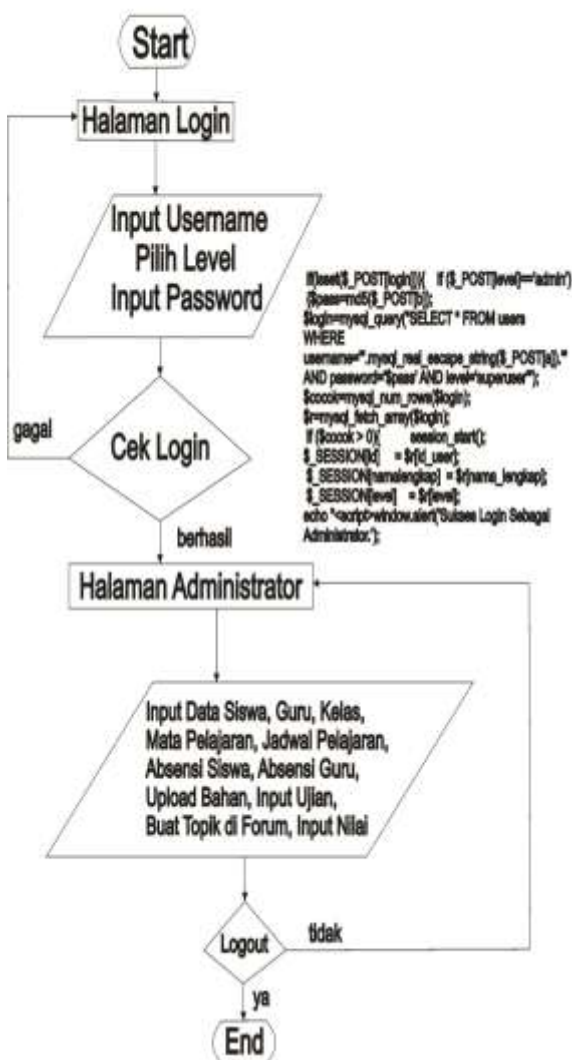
Start

Halaman Login

Input Username
Pilih Level
Input Password

if(isset($_POST['login'])){ if ($_POST['level']=='admin') {$pass=md5($_POST['b']); $login=mysql_query("SELECT * FROM users WHERE username='".mysql_real_escape_string($_POST['a'])."' AND password='$pass' AND level='superuser'"); $cocok=mysql_num_rows($login); $r=mysql_fetch_array($login); if ($cocok > 0){ session_start(); $_SESSION['id'] = $r['id_user']; $_SESSION['namalengkap'] = $r['nama_lengkap']; $_SESSION['level'] = $r['level']; echo "<script>window.alert('Sukses Login Sebagai Administrator.');

gagal

Cek Login

berhasil

Halaman Administrator

Input Data Siswa, Guru, Kelas, Mata Pelajaran, Jadwal Pelajaran, Absensi Siswa, Absensi Guru, Upload Bahan, Input Ujian, Buat Topik di Forum, Input Nilai

Logout

tidak

ya

End